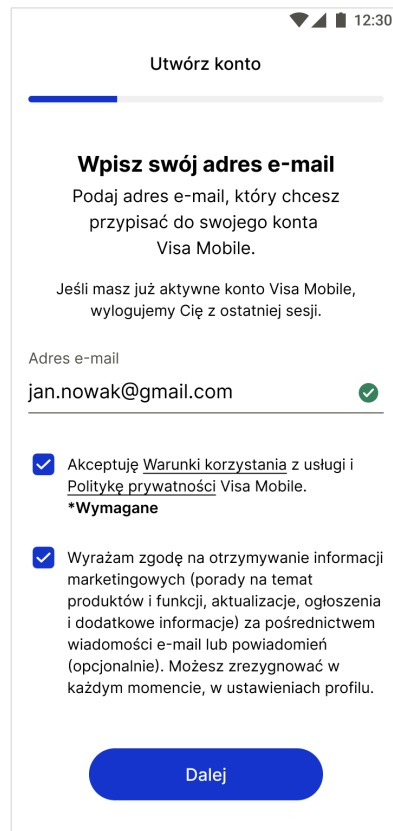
12:30

Utwórz konto

Wpisz swój adres e-mail

Podaj adres e-mail, który chcesz przypisać do swojego konta Visa Mobile.

Jeśli masz już aktywne konto Visa Mobile, wylogujemy Cię z ostatniej sesji.

Adres e-mail

jan.nowak@gmail.com

Akceptuję Warunki korzystania z usługi i Politykę prywatności Visa Mobile. *Wymagane

Wyrażam zgodę na otrzymywanie informacji marketingowych (porady na temat produktów i funkcji, aktualizacje, ogłoszenia i dodatkowe informacje) za pośrednictwem wiadomości e-mail lub powiadomień (opcjonalnie). Możesz zrezygnować w każdym momencie, w ustawieniach profilu.

Dalej